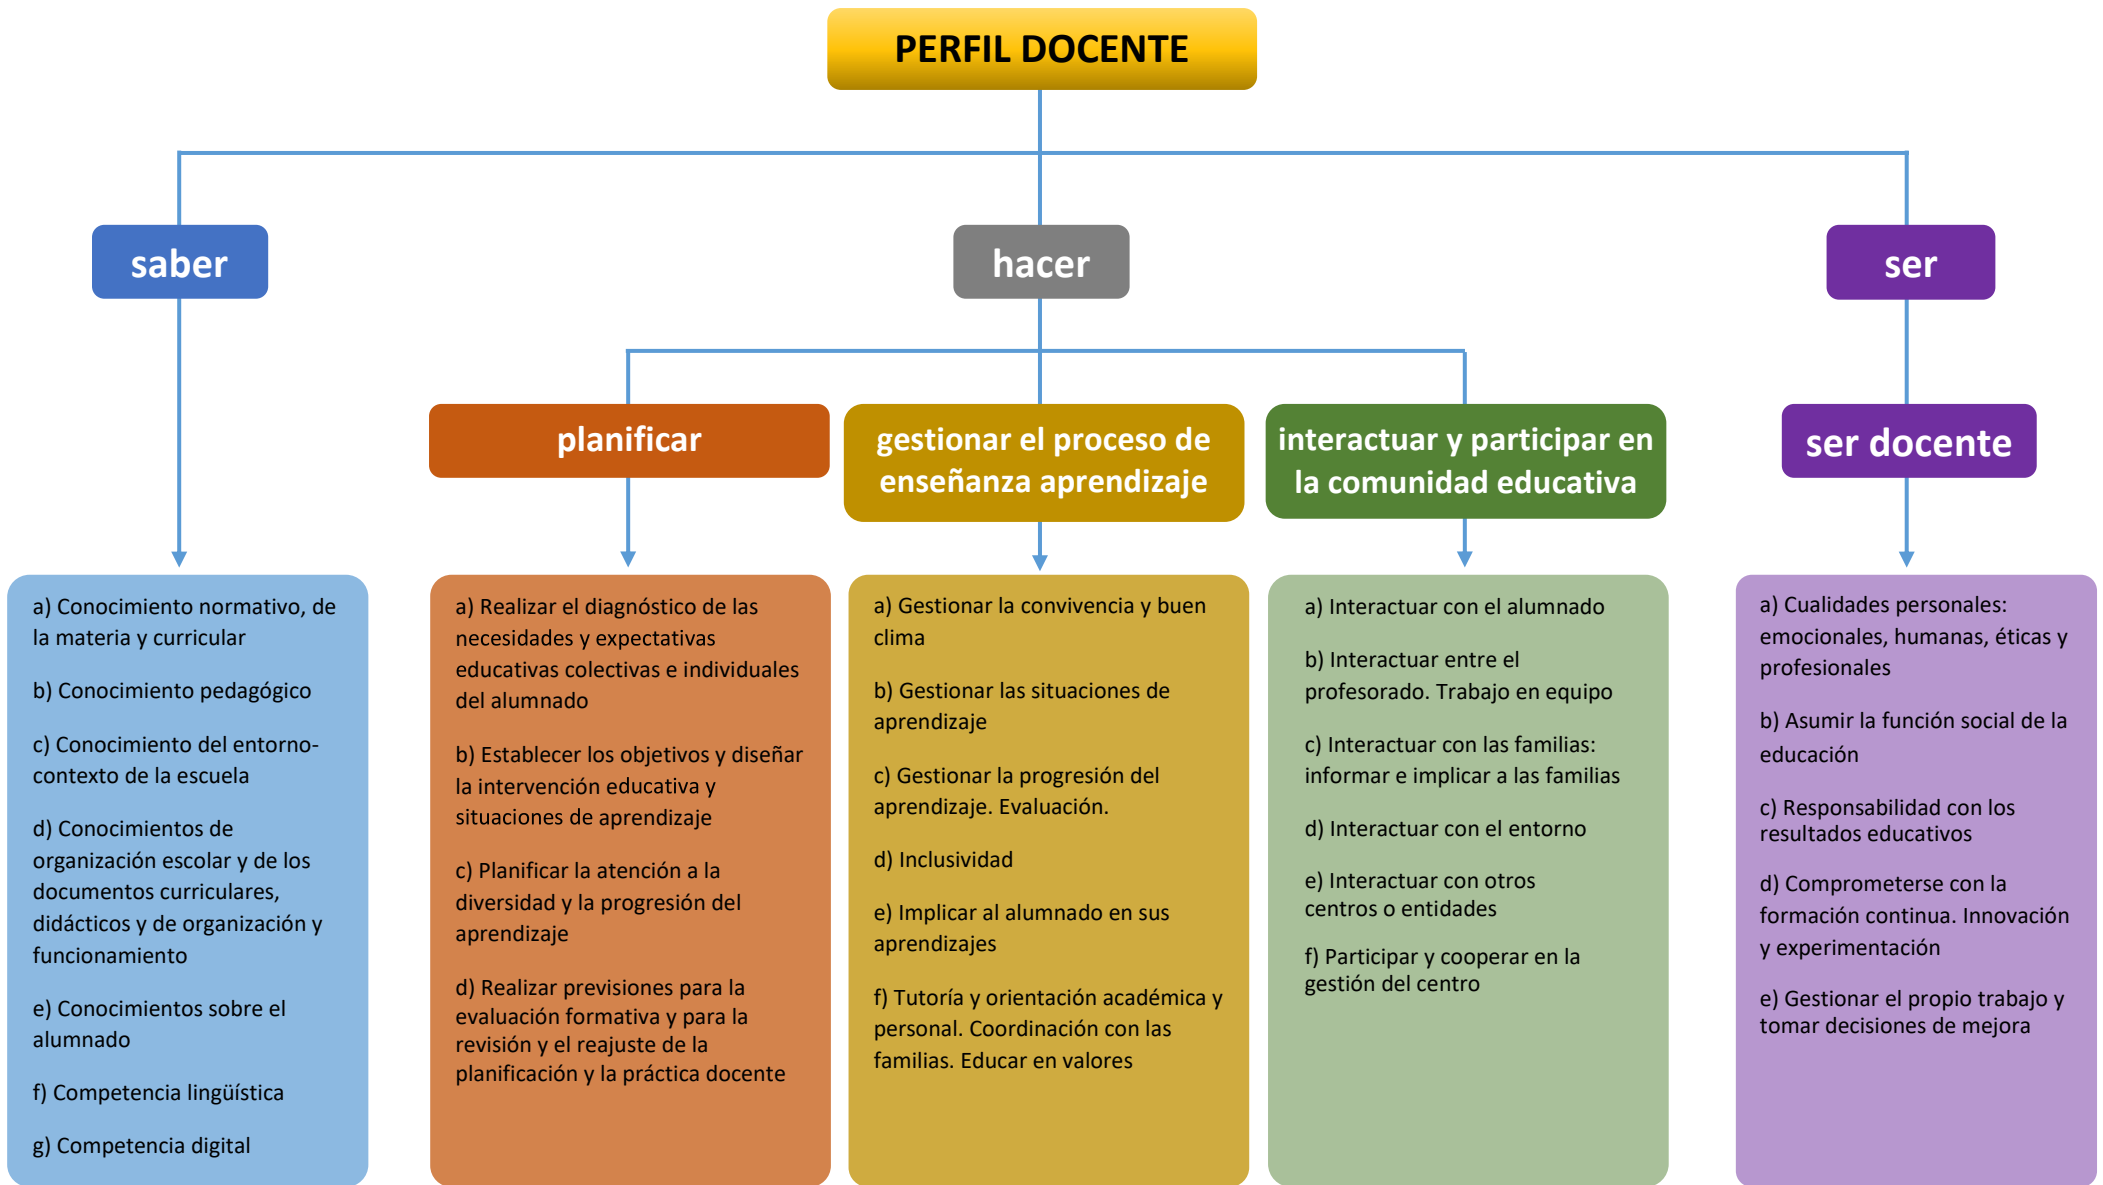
PERFIL DOCENTE

saber

hacer

ser

planificar

gestionar el proceso de enseñanza aprendizaje

interactuar y participar en la comunidad educativa

ser docente

a) Conocimiento normativo, de la materia y curricular

b) Conocimiento pedagógico

c) Conocimiento del entorno-contexto de la escuela

d) Conocimientos de organización escolar y de los documentos curriculares, didácticos y de organización y funcionamiento

e) Conocimientos sobre el alumnado

f) Competencia lingüística

g) Competencia digital

a) Realizar el diagnóstico de las necesidades y expectativas educativas colectivas e individuales del alumnado

b) Establecer los objetivos y diseñar la intervención educativa y situaciones de aprendizaje

c) Planificar la atención a la diversidad y la progresión del aprendizaje

d) Realizar previsiones para la evaluación formativa y para la revisión y el reajuste de la planificación y la práctica docente

a) Gestionar la convivencia y buen clima

b) Gestionar las situaciones de aprendizaje

c) Gestionar la progresión del aprendizaje. Evaluación.

d) Inclusividad

e) Implicar al alumnado en sus aprendizajes

f) Tutoría y orientación académica y personal. Coordinación con las familias. Educar en valores

a) Interactuar con el alumnado

b) Interactuar entre el profesorado. Trabajo en equipo

c) Interactuar con las familias: informar e implicar a las familias

d) Interactuar con el entorno

e) Interactuar con otros centros o entidades

f) Participar y cooperar en la gestión del centro

a) Cualidades personales: emocionales, humanas, éticas y profesionales

b) Asumir la función social de la educación

c) Responsabilidad con los resultados educativos

d) Comprometerse con la formación continua. Innovación y experimentación

e) Gestionar el propio trabajo y tomar decisiones de mejora